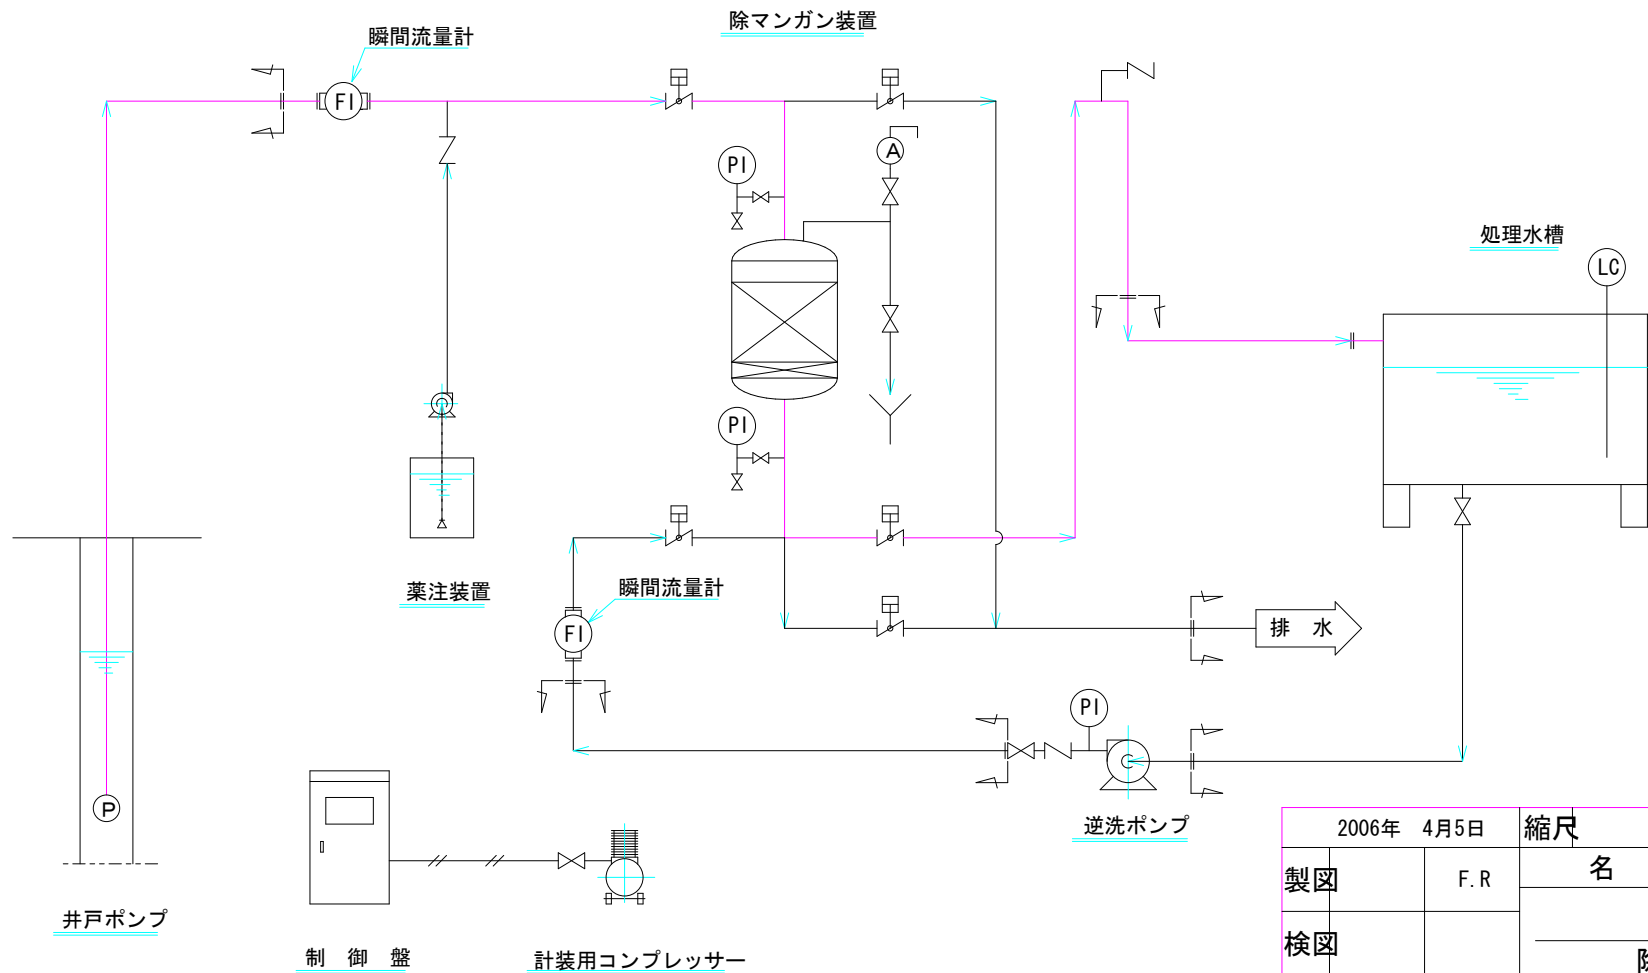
除マンガン装置

瞬間流量計

FI

PI

A

PI

処理水槽

LC

薬注装置

瞬間流量計

FI

排 水

PI

P

逆洗ポンプ

井戸ポンプ

制 御 盤

計装用コンプレッサー

| 2006年 4月5日 | | 縮尺 |
|---|---|---|
| 製図 | F.R | 名 |
| 検図 | | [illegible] |